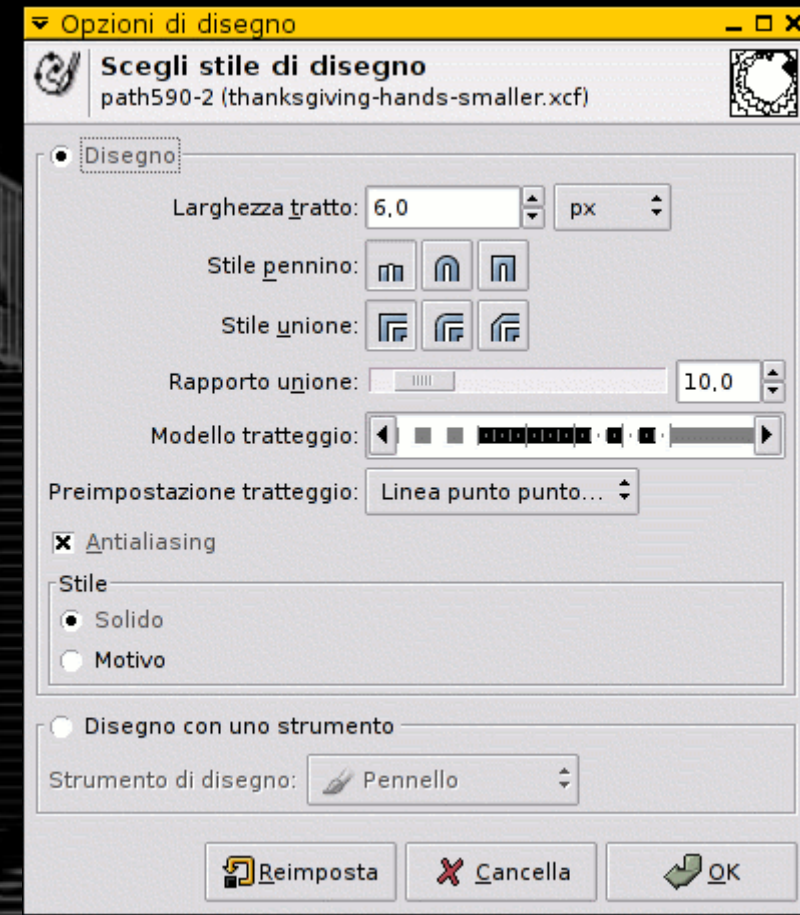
Opzioni di disegno

Scegli stile di disegno
path590-2 (thanksgiving-hands-smaller.xcf)

Disegno

Larghezza tratto: 6,0 px

Stile pennino:

Stile unione:

Rapporto unione: 10,0

Modello tratteggio:

Preimpostazione tratteggio: Linea punto punto...

Antialiasing

Stile
Solido
Motivo

Disegno con uno strumento

Strumento di disegno: Pennello

Reimposta Cancella OK